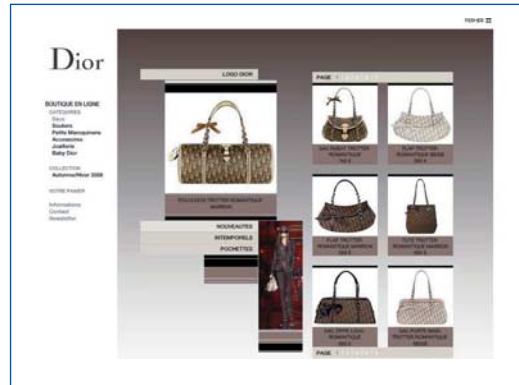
PANIER

Dior

BOUTIQUE EN LIGNE
CATEGORIES
Sacs
Souliers
Petite Maroquinerie
Accessoires
Joaillerie
Baby Dior

COLLECTION
Automne/Hiver 2006

VOTRE PANIER

Informations
Contact
Newsletter

LOGO DIOR

POLOCHON TROTTER ROMANTIQUE MARRON

NOUVEAUTES
INTEMPORELS
POCHETTES

PAGE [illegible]

SAC BABY TROTTER ROMANTIQUE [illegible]

FLAP TROTTER ROMANTIQUE BEIGE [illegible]

FLAP TROTTER ROMANTIQUE MARRON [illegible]

TOTE TROTTER ROMANTIQUE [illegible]

SAC ZIPPE LOGO ROMANTIQUE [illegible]

SAC PORTE MAIN TROTTER ROMANTIQUE BEIGE

PAGE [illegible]